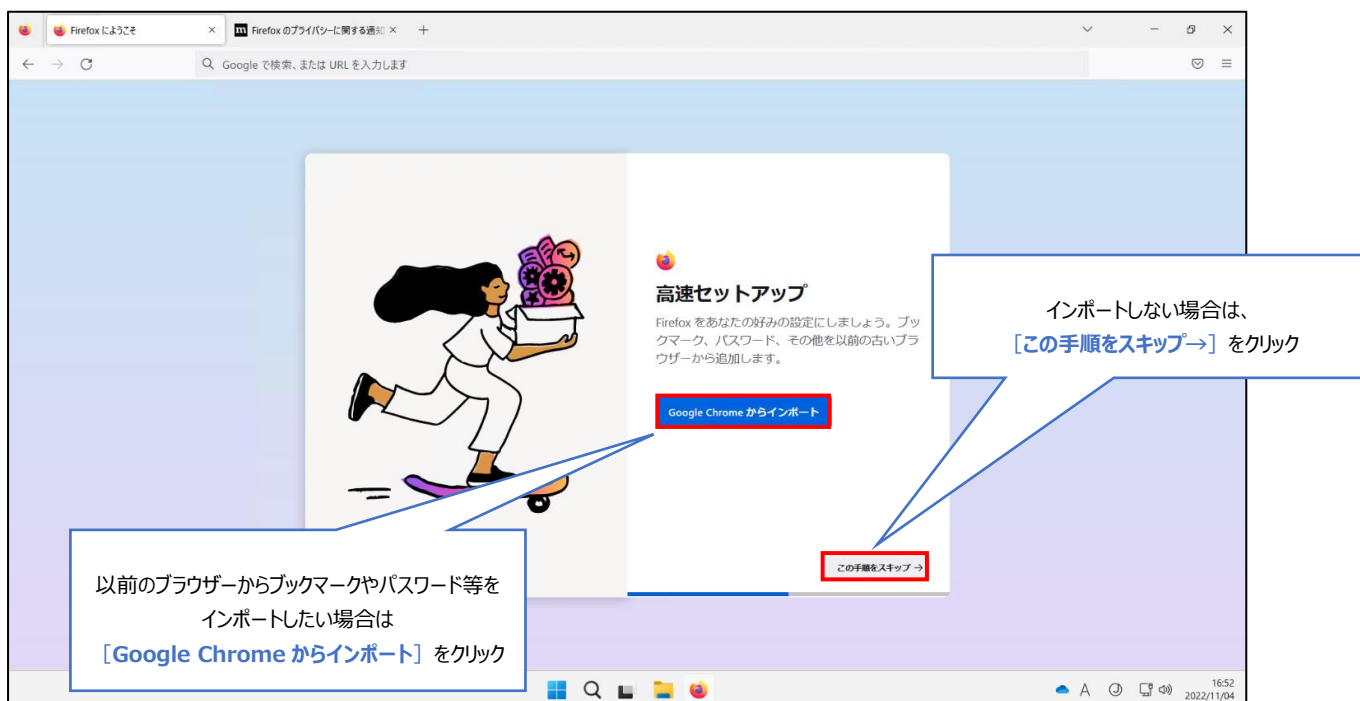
Firefox にようこそ ×
Firefox のプライバシーに関する通知 ×
+

Google で検索、または URL を入力します

高速セットアップ

Firefox をあなたの好みの設定にしましょう。ブックマーク、パスワード、その他を以前の古いブラウザーから追加します。

Google Chrome からインポート

この手順をスキップ →

インポートしない場合は、
［この手順をスキップ→］をクリック

以前のブラウザーからブックマークやパスワード等をインポートしたい場合は
［Google Chrome からインポート］をクリック

16:52
2022/11/04